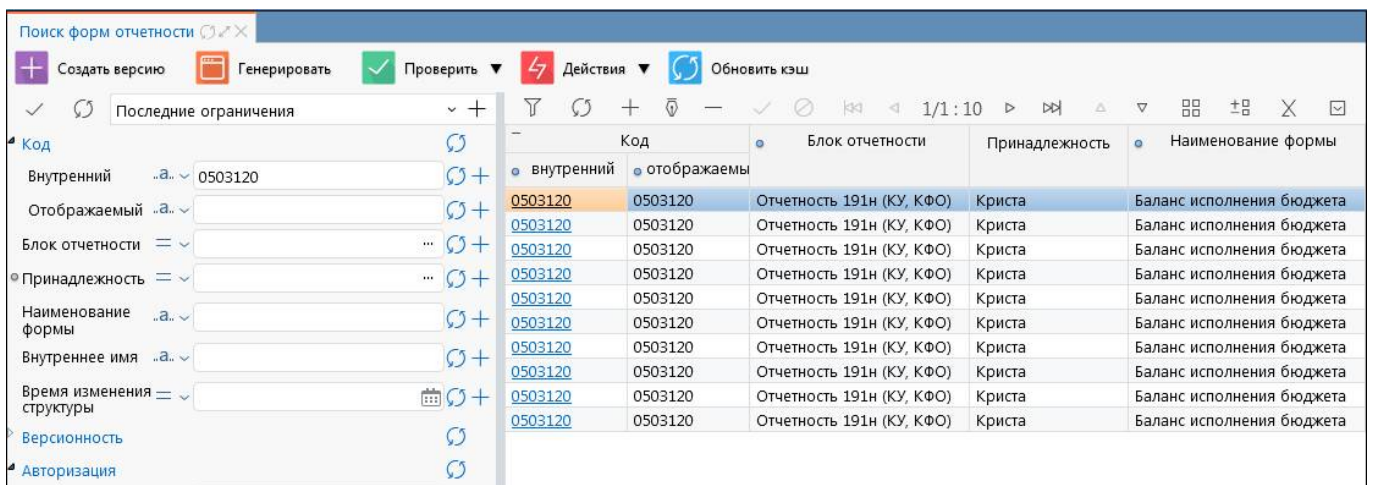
Поиск форм отчетности

Создать версию | Генерировать | Проверить ▼ | Действия ▼ | Обновить кэш

Последние ограничения

Код
Внутренний .a. 0503120
Отображаемый .a.
Блок отчетности =
Принадлежность =
Наименование формы .a.
Внутреннее имя .a.
Время изменения структуры =
Версионность
Авторизация

1/1:10

| Код внутренний | Код отображаемы | Блок отчетности | Принадлежность | Наименование формы |
|---|---|---|---|---|
| 0503120 | 0503120 | Отчетность 191н (КУ, КФО) | Криста | Баланс исполнения бюджета |
| 0503120 | 0503120 | Отчетность 191н (КУ, КФО) | Криста | Баланс исполнения бюджета |
| 0503120 | 0503120 | Отчетность 191н (КУ, КФО) | Криста | Баланс исполнения бюджета |
| 0503120 | 0503120 | Отчетность 191н (КУ, КФО) | Криста | Баланс исполнения бюджета |
| 0503120 | 0503120 | Отчетность 191н (КУ, КФО) | Криста | Баланс исполнения бюджета |
| 0503120 | 0503120 | Отчетность 191н (КУ, КФО) | Криста | Баланс исполнения бюджета |
| 0503120 | 0503120 | Отчетность 191н (КУ, КФО) | Криста | Баланс исполнения бюджета |
| 0503120 | 0503120 | Отчетность 191н (КУ, КФО) | Криста | Баланс исполнения бюджета |
| 0503120 | 0503120 | Отчетность 191н (КУ, КФО) | Криста | Баланс исполнения бюджета |
| 0503120 | 0503120 | Отчетность 191н (КУ, КФО) | Криста | Баланс исполнения бюджета |